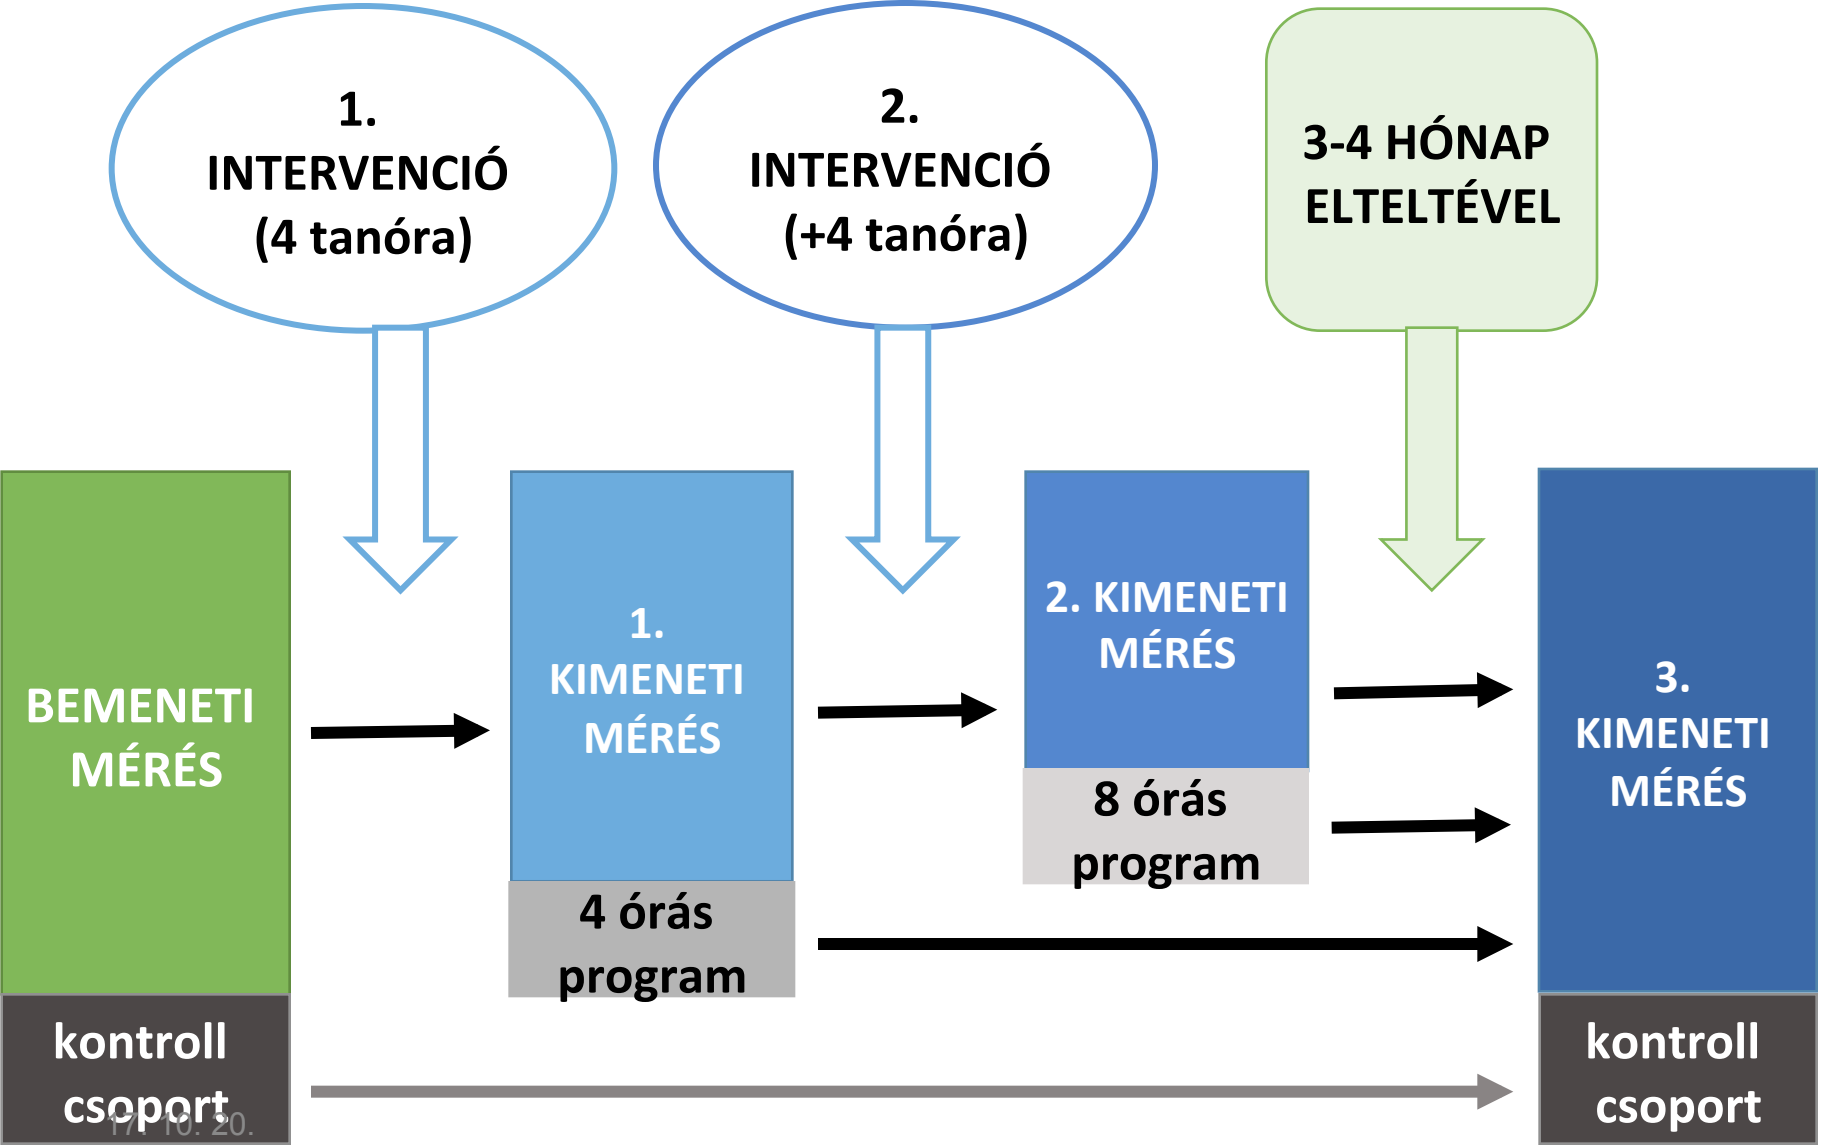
1. INTERVENCIÓ (4 tanóra)

2. INTERVENCIÓ (+4 tanóra)

3-4 HÓNAP ELTELTÉVEL

BEMENETI MÉRÉS

kontroll csoport

17. 10. 20.

1. KIMENETI MÉRÉS

4 órás program

2. KIMENETI MÉRÉS

8 órás program

3. KIMENETI MÉRÉS

kontroll csoport